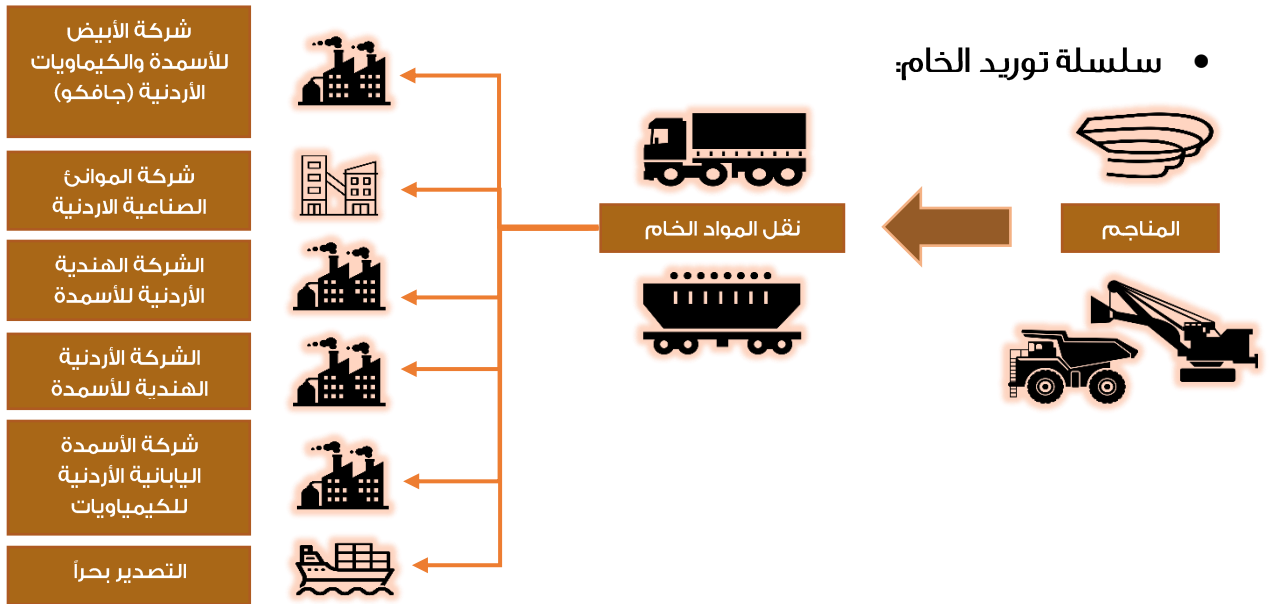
• سلسلة توريد الخام:

المناجم

نقل المواد الخام

شركة الأبيض للأسمدة والكيماويات الأردنية (جافكو)

شركة الموانئ الصناعية الاردنية

الشركة الهندية الأردنية للأسمدة

الشركة الأردنية الهندية للأسمدة

شركة الأسمدة اليابانية الأردنية للكيمياويات

التصدير بحراً